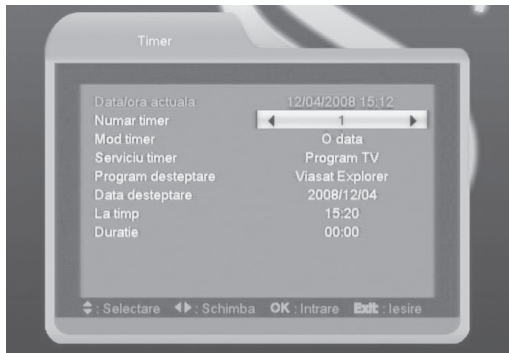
Timer

| | |
|---|---|
| Data/ora actuala | 12/04/2008 15:12 |
| Numar timer | 1 |
| Mod timer | O data |
| Serviciu timer | Program TV |
| Program desteptare | Viasat Explorer |
| Data desteptare | 2008/12/04 |
| La timp | 15:20 |
| Duratie | 00:00 |

: Selectare : Schimba OK : Intrare Exit : Iesire